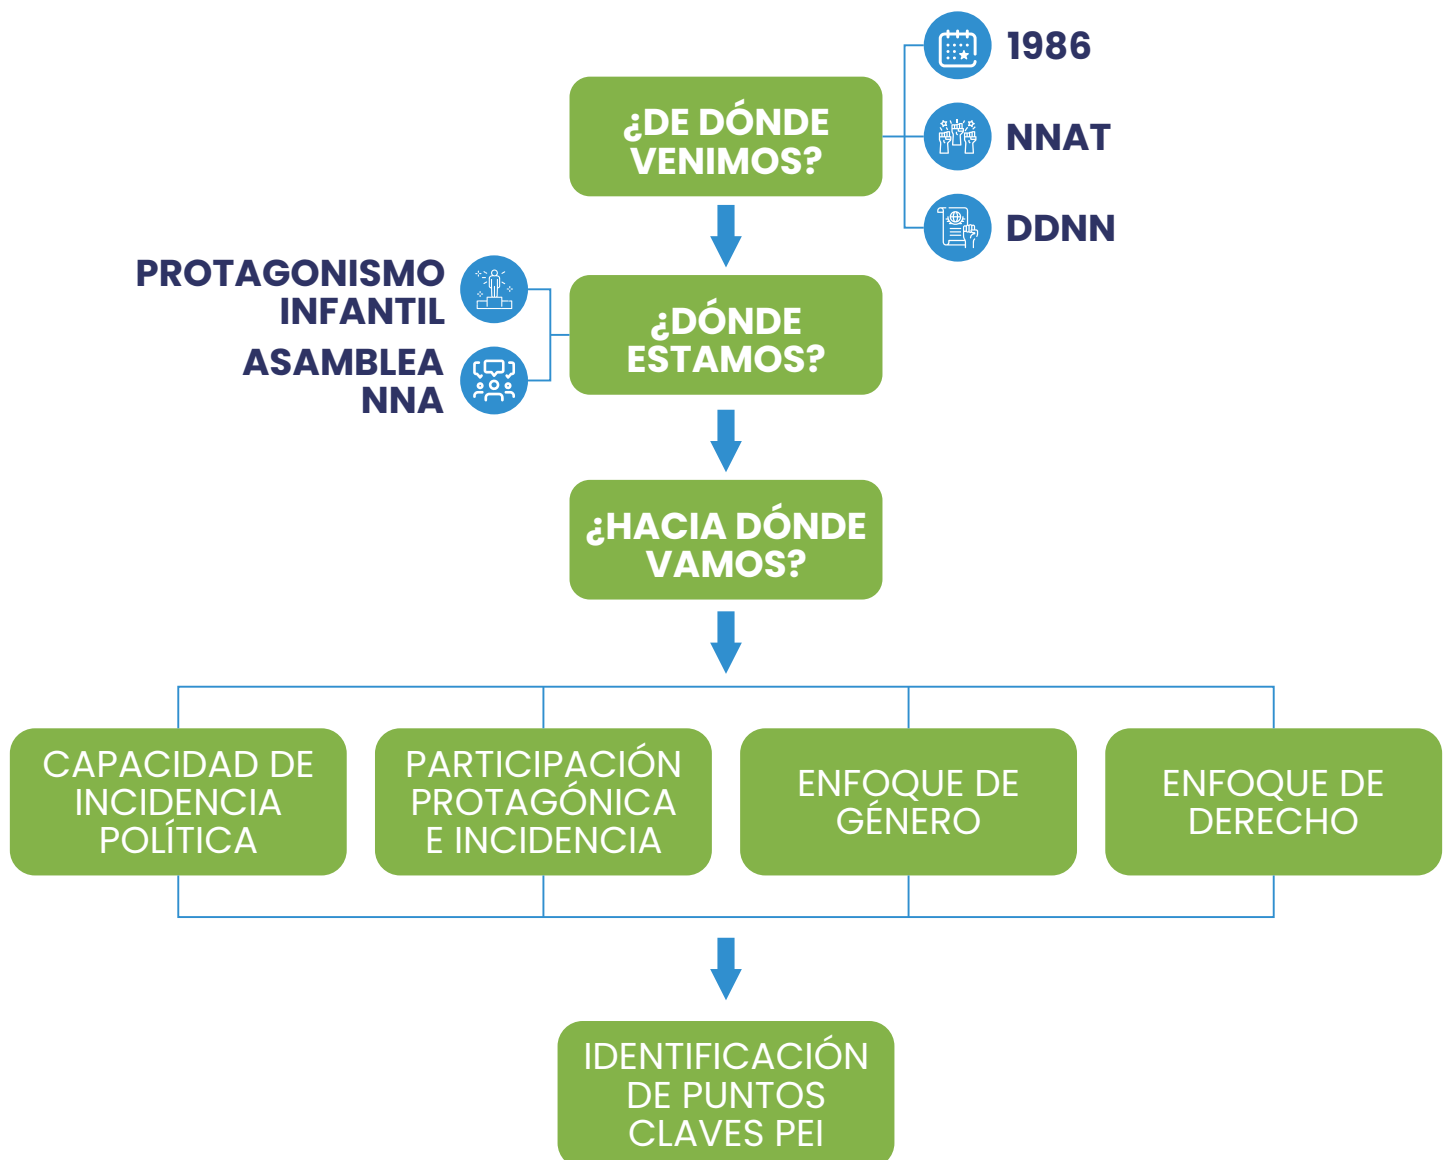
¿DE DÓNDE VENIMOS?

1986

NNAT

DDNN

PROTAGONISMO INFANTIL

ASAMBLEA NNA

¿DÓNDE ESTAMOS?

¿HACIA DÓNDE VAMOS?

CAPACIDAD DE INCIDENCIA POLÍTICA

PARTICIPACIÓN PROTAGÓNICA E INCIDENCIA

ENFOQUE DE GÉNERO

ENFOQUE DE DERECHO

IDENTIFICACIÓN DE PUNTOS CLAVES PEI